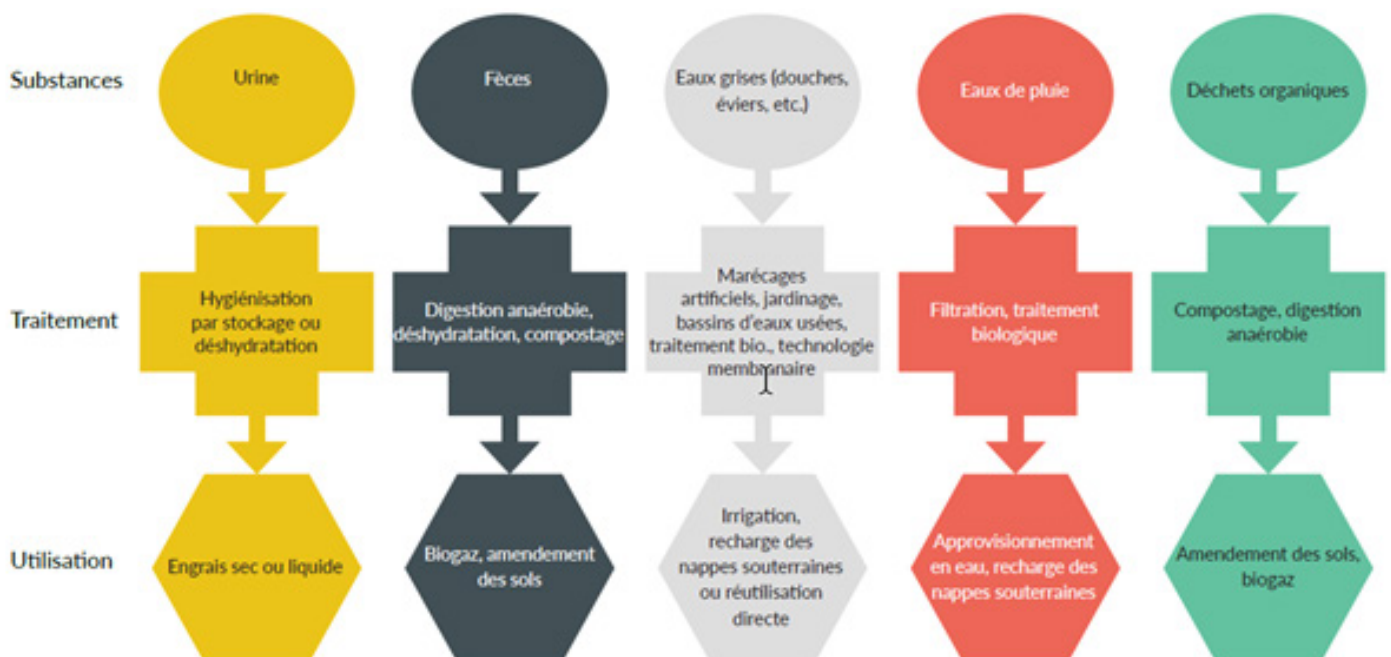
| | | | | | |
|---|---|---|---|---|---|
| Substances | Urine | Fèces | Eaux grises (douches, éviers, etc.) | Eaux de pluie | Déchets organiques |
| Traitement | Hygiénisation par stockage ou déshydratation | Digestion anaérobie, déshydratation, compostage | Marécages artificiels, jardinage, bassins d'eaux usées, traitement bio., technologie membranaire | Filtration, traitement biologique | Compostage, digestion anaérobie |
| Utilisation | Engrais sec ou liquide | Biogaz, amendement des sols | Irrigation, recharge des nappes souterraines ou réutilisation directe | Approvisionnement en eau, recharge des nappes souterraines | Amendement des sols, biogaz |